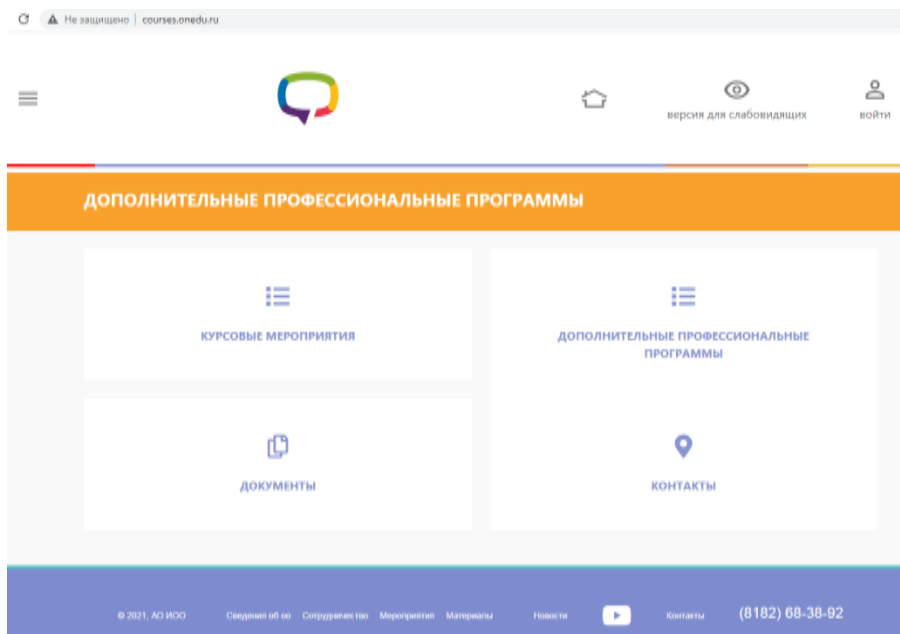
Не защищено | courses.onedu.ru

версия для слабовидящих

войти

ДОПОЛНИТЕЛЬНЫЕ ПРОФЕССИОНАЛЬНЫЕ ПРОГРАММЫ

КУРСОВЫЕ МЕРОПРИЯТИЯ

ДОПОЛНИТЕЛЬНЫЕ ПРОФЕССИОНАЛЬНЫЕ ПРОГРАММЫ

ДОКУМЕНТЫ

КОНТАКТЫ

© 2021, АО ИОО

Сведения об оо

Сотрудничество

Мероприятия

Материалы

Новости

Контакты

(8182) 68-38-92